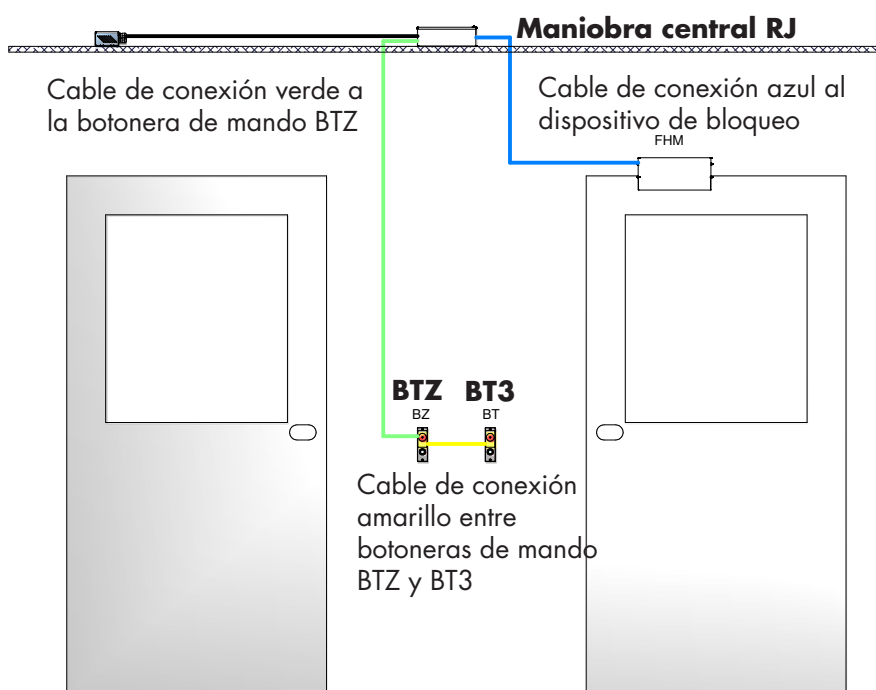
Maniobra central RJ

Cable de conexión verde a la botonera de mando BTZ

Cable de conexión azul al dispositivo de bloqueo

FHM

BTZ
BZ

BT3
BT

Cable de conexión amarillo entre botoneras de mando BTZ y BT3